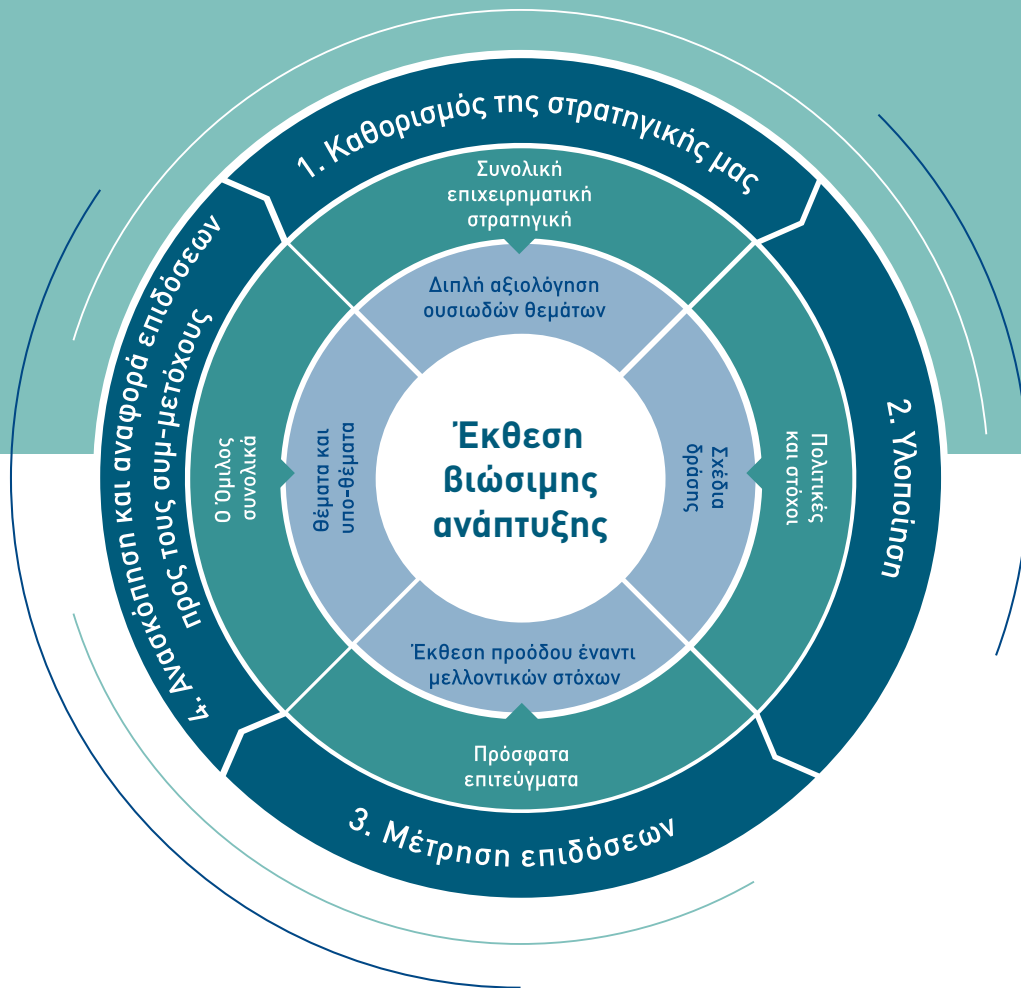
Έκθεση βιώσιμης ανάπτυξης

1. Καθορισμός της στρατηγικής μας

Συνολική επιχειρηματική στρατηγική

Διπλή αξιολόγηση ουσιωδών θεμάτων

2. Υλοποίηση

Πολιτικές και στόχοι

Σχέδια δράσης

3. Μέτρηση επιδόσεων

Πρόσφατα επιτεύγματα

Έκθεση προόδου έναντι μελλοντικών στόχων

4. Ανασκόπηση και αναφορά επιδόσεων προς τους συμ-μετόχους

Ο Όμιλος συνολικά

Θέματα και υπο-θέματα